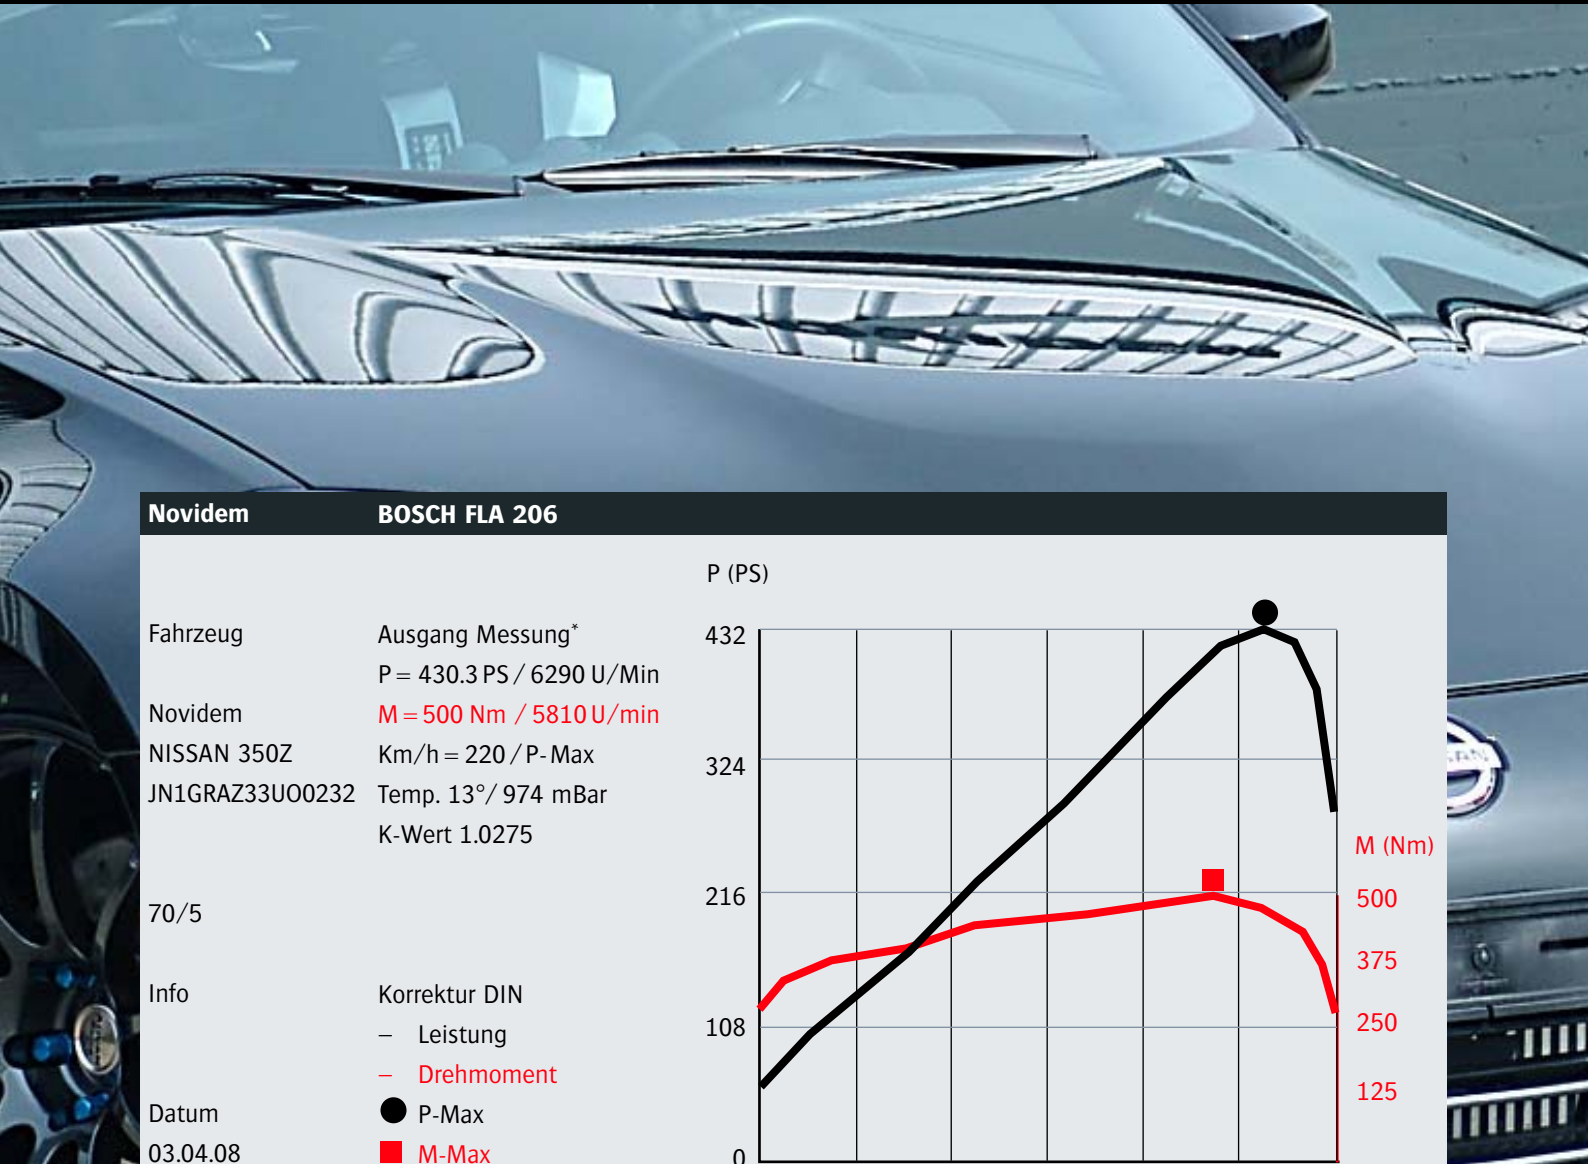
Novidem BOSCH FLA 206

Fahrzeug

Novidem
NISSAN 350Z
JN1GRAZ33U00232

70/5

Info

Datum
03.04.08

Ausgang Messung*
P = 430.3 PS / 6290 U/Min
M = 500 Nm / 5810 U/min
Km/h = 220 / P-Max
Temp. 13°/ 974 mBar
K-Wert 1.0275

Korrektur DIN
– Leistung
– Drehmoment
P-Max
M-Max

P (PS)
432
324
216
108
0

M (Nm)
500
375
250
125